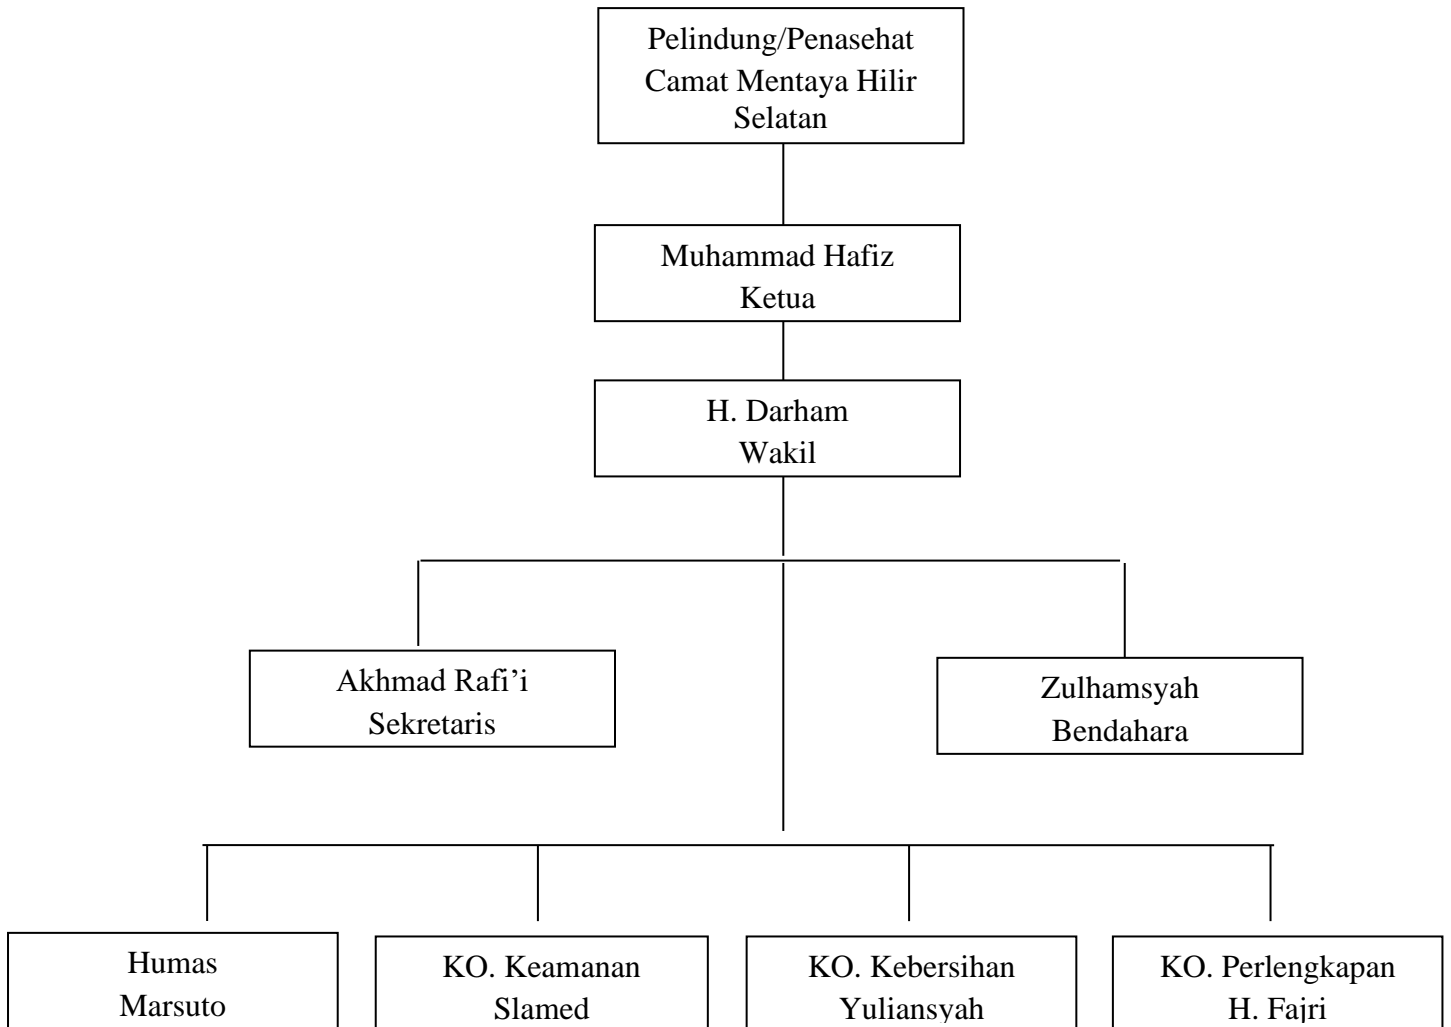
Pelindung/Penasehat
Camat Mentaya Hilir Selatan

Muhammad Hafiz
Ketua

H. Darham
Wakil

Akhmad Rafi'i
Sekretaris

Zulhamsyah
Bendahara

Humas
Marsuto

KO. Keamanan
Slamed

KO. Kebersihan
Yuliansyah

KO. Perlengkapan
H. Fajri